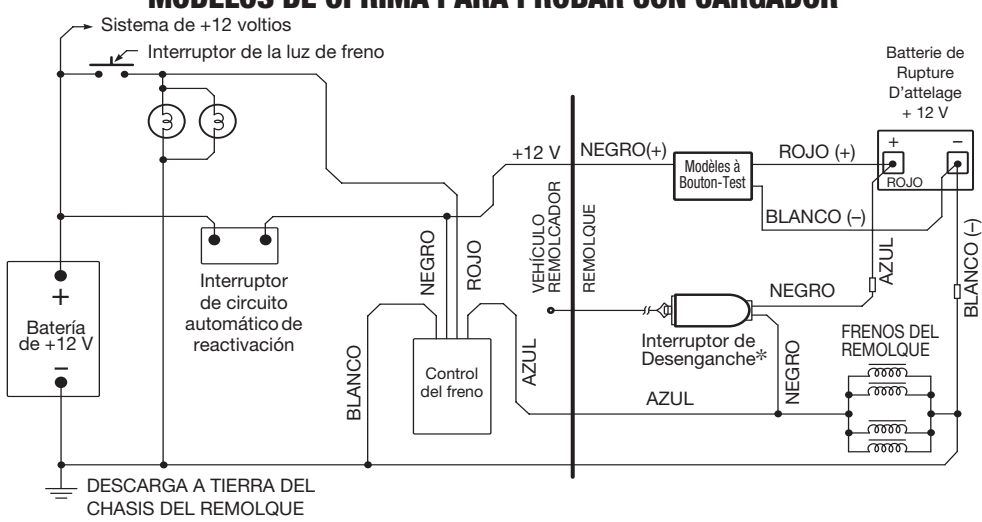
MODELOS DE OPRIMA PARA PROBAR CON CARGADOR

Sistema de +12 voltios

Interruptor de la luz de freno

Batterie de Rupture D'attelage + 12 V

+

–

ROJO

+12 V

NEGRO(+)

Modèles à Bouton-Test

ROJO (+)

BLANCO (–)

VEHÍCULO REMOLCADOR

REMOLQUE

NEGRO

ROJO

AZUL

BLANCO (–)

Interruptor de circuito automático de reactivación

+

Batería de +12 V

–

NEGRO

Interruptor de Desenganche*

FRENOS DEL REMOLQUE

BLANCO

Control del freno

AZUL

NEGRO

AZUL

DESCARGA A TIERRA DEL CHASIS DEL REMOLQUE